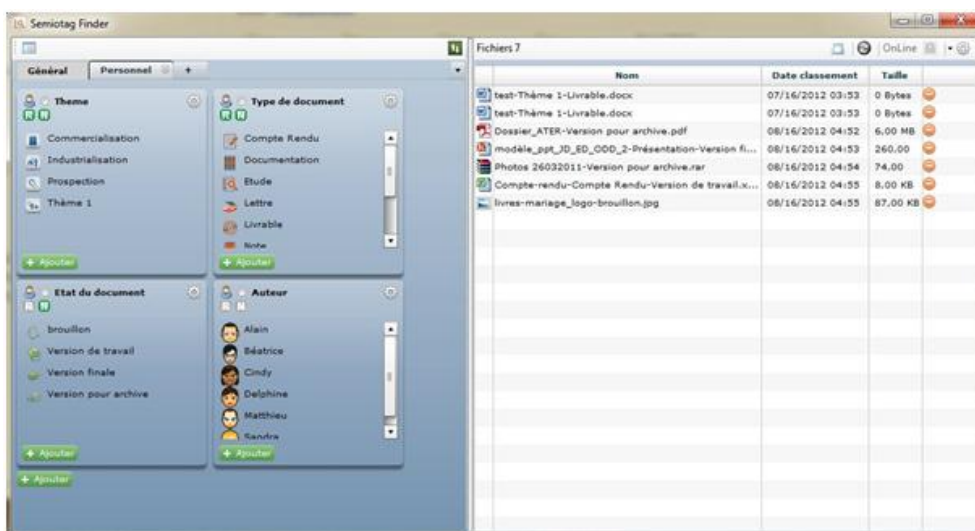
Semiotag Finder

Général Personnel +

Theme
Commercialisation
Industrialisation
Prospection
Thème 1
+ Ajouter

Type de document
Compte Rendu
Documentation
Etude
Lettre
Livrable
Note
+ Ajouter

Etat du document
brouillon
Version de travail
Version finale
Version pour archive
+ Ajouter

Auteur
Alain
Béatrice
Cindy
Delphine
Matthieu
Sandra
+ Ajouter

+ Ajouter

Fichiers 7 OnLine

| Nom | Date classement | Taille |
|---|---|---|
| test-Thème 1-Livrable.docx | 07/16/2012 03:53 | 0 Bytes |
| test-Thème 1-Livrable.docx | 07/16/2012 03:53 | 0 Bytes |
| Dossier_ATER-Version pour archive.pdf | 08/16/2012 04:52 | 6,00 MB |
| modèle_ppt_JD_ED_ODD_2-Présentation-Version fi... | 08/16/2012 04:53 | 260.00 |
| Photos 26032011-Version pour archive.rar | 08/16/2012 04:54 | 74.00 |
| Compte-rendu-Compte Rendu-Version de travail.x... | 08/16/2012 04:55 | 8.00 KB |
| livres-mariage_logo-brouillon.jpg | 08/16/2012 04:55 | 87,00 KB |